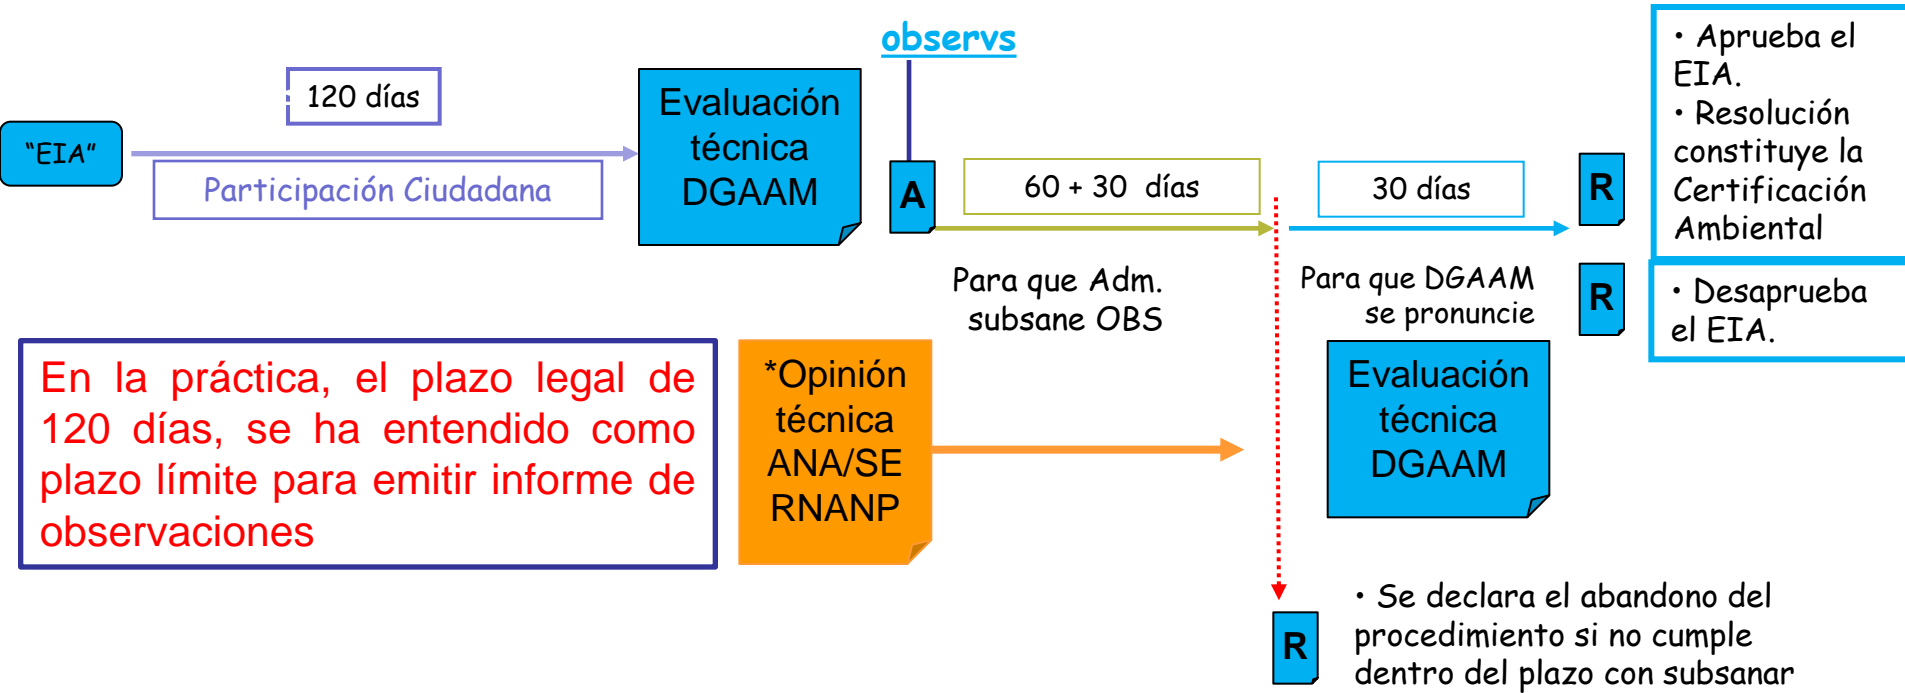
observs

120 días

"EIA"

Participación Ciudadana

Evaluación técnica DGAAM

A

60 + 30 días

30 días

R

• Aprueba el EIA.
• Resolución constituye la Certificación Ambiental

R

• Desaprueba el EIA.

Para que Adm. subsane OBS

Para que DGAAM se pronuncie

En la práctica, el plazo legal de 120 días, se ha entendido como plazo límite para emitir informe de observaciones

*Opinión técnica ANA/SE RNANP

Evaluación técnica DGAAM

R

• Se declara el abandono del procedimiento si no cumple dentro del plazo con subsanar